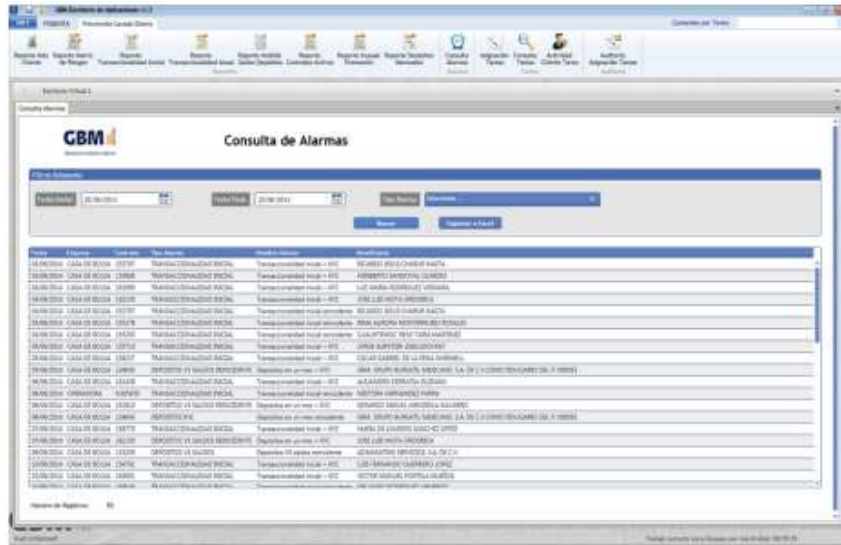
GBM Escritorio de Aplicaciones

PRIMERA

GBM

Consulta de Alarmas

Filtro Búsqueda

Fecha Inicial

Fecha Final

Tipo Alarma

Buscar

Exportar a Excel

| Fecha | Empresa | Contrato | Tipo Alarma | Modelo Alarma | Beneficiario |
|---|---|---|---|---|---|
| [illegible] | CASA DE BOLSA | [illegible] | TRANSACCIONALIDAD INICIAL | Transaccionalidad inicial > KYC | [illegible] |
| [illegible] | CASA DE BOLSA | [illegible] | TRANSACCIONALIDAD INICIAL | Transaccionalidad inicial > KYC | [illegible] |
| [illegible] | CASA DE BOLSA | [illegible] | TRANSACCIONALIDAD INICIAL | Transaccionalidad inicial > KYC | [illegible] |
| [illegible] | CASA DE BOLSA | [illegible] | DEPOSITOS VS SALDOS | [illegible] | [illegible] |

Número de Registros: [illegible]